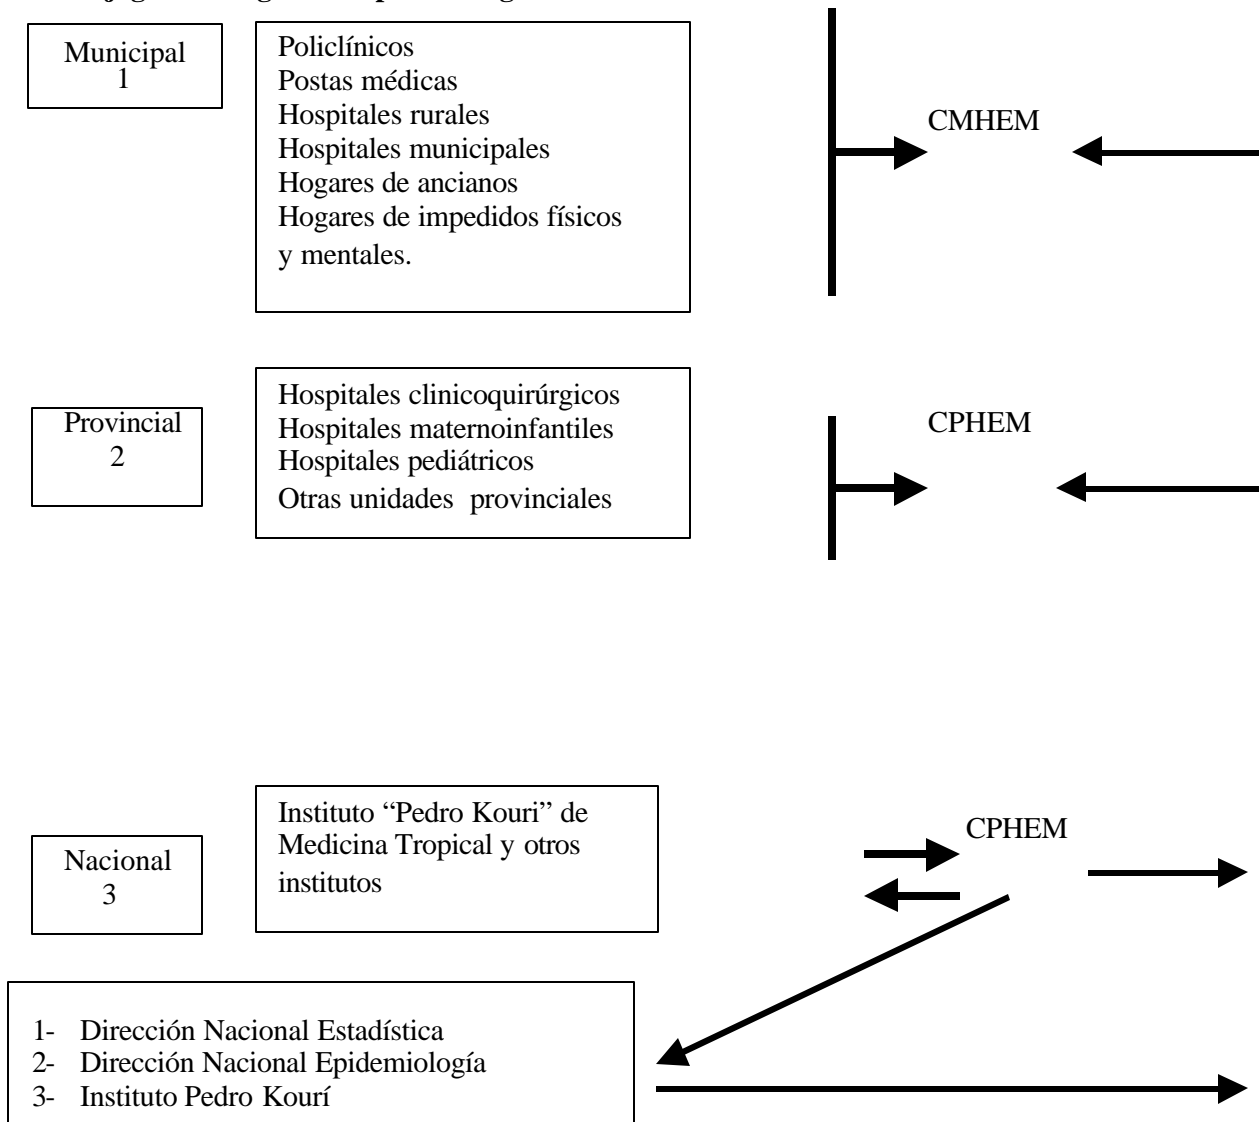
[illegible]

Municipal
1

Policlínicos
Postas médicas
Hospitales rurales
Hospitales municipales
Hogares de ancianos
Hogares de impedidos físicos y mentales.

CMHEM

Provincial
2

Hospitales clinicoquirúrgicos
Hospitales maternoinfantiles
Hospitales pediátricos
Otras unidades provinciales

CPHEM

Nacional
3

Instituto "Pedro Kouri" de Medicina Tropical y otros institutos

CPHEM

1- Dirección Nacional Estadística
2- Dirección Nacional Epidemiología
3- Instituto Pedro Kourí